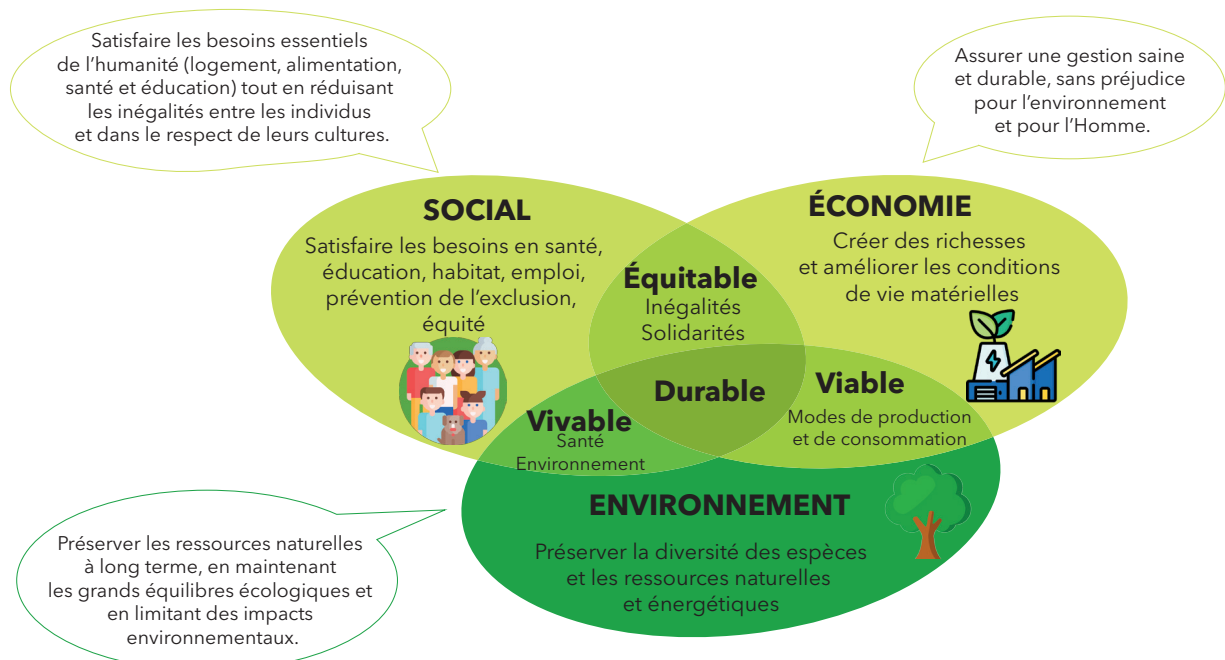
Satisfaire les besoins essentiels de l'humanité (logement, alimentation, santé et éducation) tout en réduisant les inégalités entre les individus et dans le respect de leurs cultures.

Assurer une gestion saine et durable, sans préjudice pour l'environnement et pour l'Homme.

SOCIAL

Satisfaire les besoins en santé, éducation, habitat, emploi, prévention de l'exclusion, équité

ÉCONOMIE

Créer des richesses et améliorer les conditions de vie matérielles

Équitable

Inégalités Solidarités

Durable

Viable

Modes de production et de consommation

Vivable

Santé Environnement

ENVIRONNEMENT

Préserver la diversité des espèces et les ressources naturelles et énergétiques

Préserver les ressources naturelles à long terme, en maintenant les grands équilibres écologiques et en limitant des impacts environnementaux.